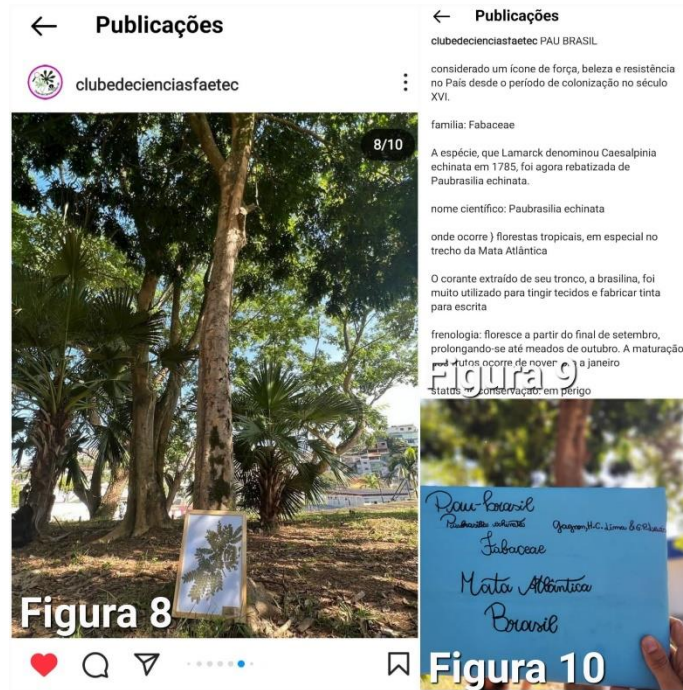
← Publicações

clubedecienciasfaetec

8/10

Figura 8

← Publicações

clubedecienciasfaetec PAU BRASIL

considerado um ícone de força, beleza e resistência no País desde o período de colonização no século XVI.

família: Fabaceae

A espécie, que Lamarck denominou Caesalpinia echinata em 1785, foi agora rebatizada de Paubrasilia echinata.

nome científico: Paubrasilia echinata

onde ocorre } florestas tropicais, em especial no trecho da Mata Atlântica

O corante extraído de seu tronco, a brasilina, foi muito utilizado para tingir tecidos e fabricar tinta para escrita

frenologia: floresce a partir do final de setembro, prolongando-se até meados de outubro. A maturação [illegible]utos ocorre de nove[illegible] a janeiro

status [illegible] conservação: em perigo

Figura 9

Pau-brasil
Paubrasilia echinata
Gagnon, H.C. Lima & G.P. Lewis
Fabaceae
Mata Atlântica
Brasil

Figura 10